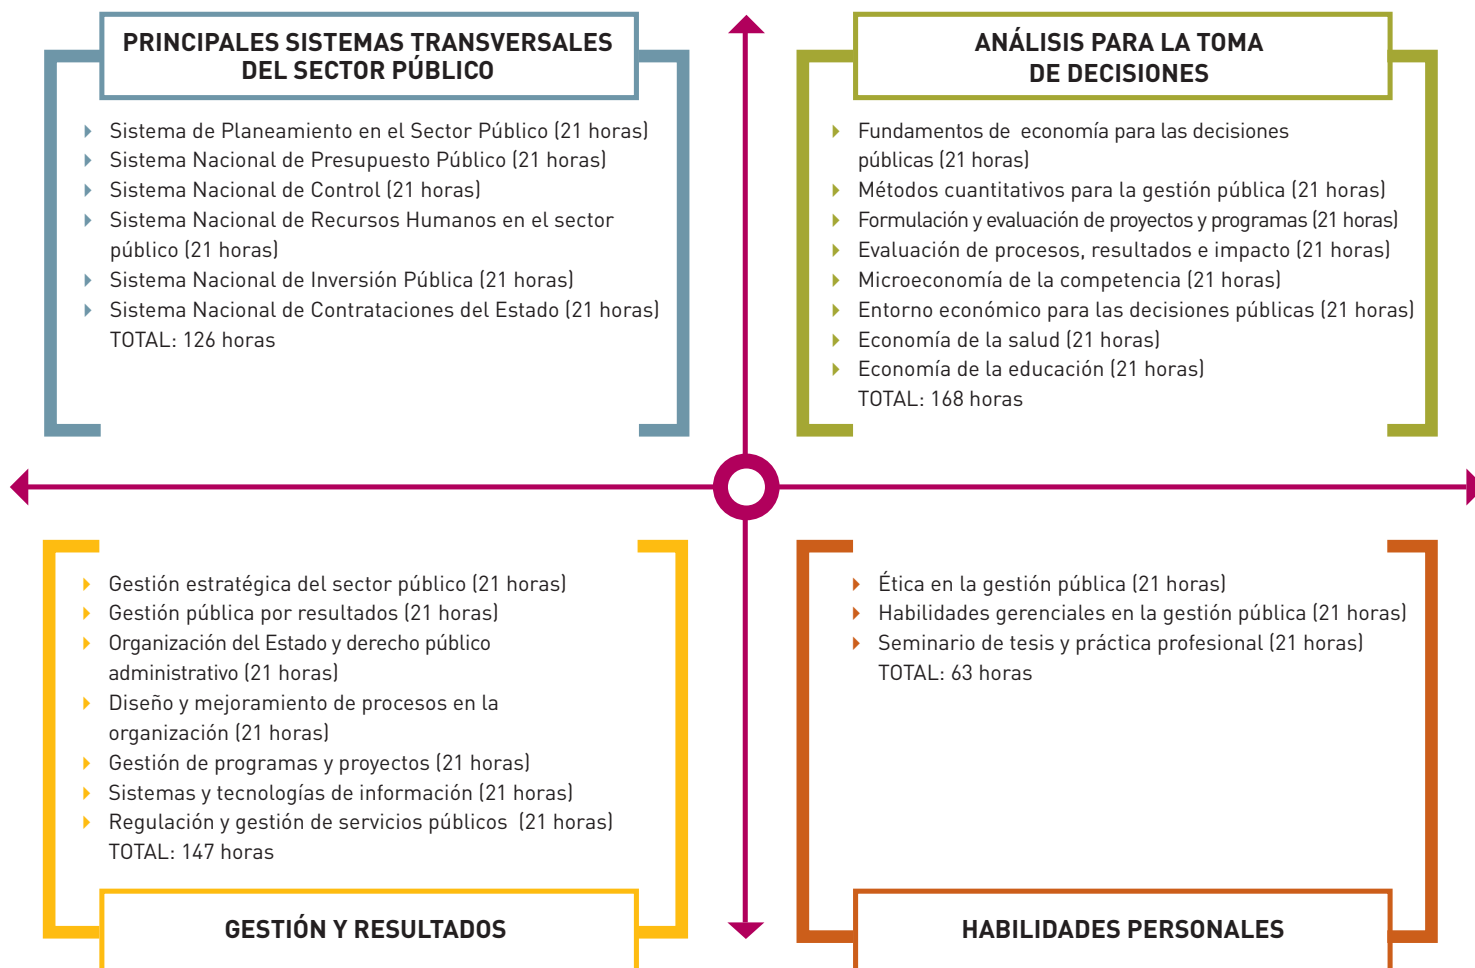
PRINCIPALES SISTEMAS TRANSVERSALES DEL SECTOR PÚBLICO

Sistema de Planeamiento en el Sector Público (21 horas)
Sistema Nacional de Presupuesto Público (21 horas)
Sistema Nacional de Control (21 horas)
Sistema Nacional de Recursos Humanos en el sector público (21 horas)
Sistema Nacional de Inversión Pública (21 horas)
Sistema Nacional de Contrataciones del Estado (21 horas)
TOTAL: 126 horas

ANÁLISIS PARA LA TOMA DE DECISIONES

Fundamentos de economía para las decisiones públicas (21 horas)
Métodos cuantitativos para la gestión pública (21 horas)
Formulación y evaluación de proyectos y programas (21 horas)
Evaluación de procesos, resultados e impacto (21 horas)
Microeconomía de la competencia (21 horas)
Entorno económico para las decisiones públicas (21 horas)
Economía de la salud (21 horas)
Economía de la educación (21 horas)
TOTAL: 168 horas

Gestión estratégica del sector público (21 horas)
Gestión pública por resultados (21 horas)
Organización del Estado y derecho público administrativo (21 horas)
Diseño y mejoramiento de procesos en la organización (21 horas)
Gestión de programas y proyectos (21 horas)
Sistemas y tecnologías de información (21 horas)
Regulación y gestión de servicios públicos (21 horas)
TOTAL: 147 horas

GESTIÓN Y RESULTADOS

Ética en la gestión pública (21 horas)
Habilidades gerenciales en la gestión pública (21 horas)
Seminario de tesis y práctica profesional (21 horas)
TOTAL: 63 horas

HABILIDADES PERSONALES